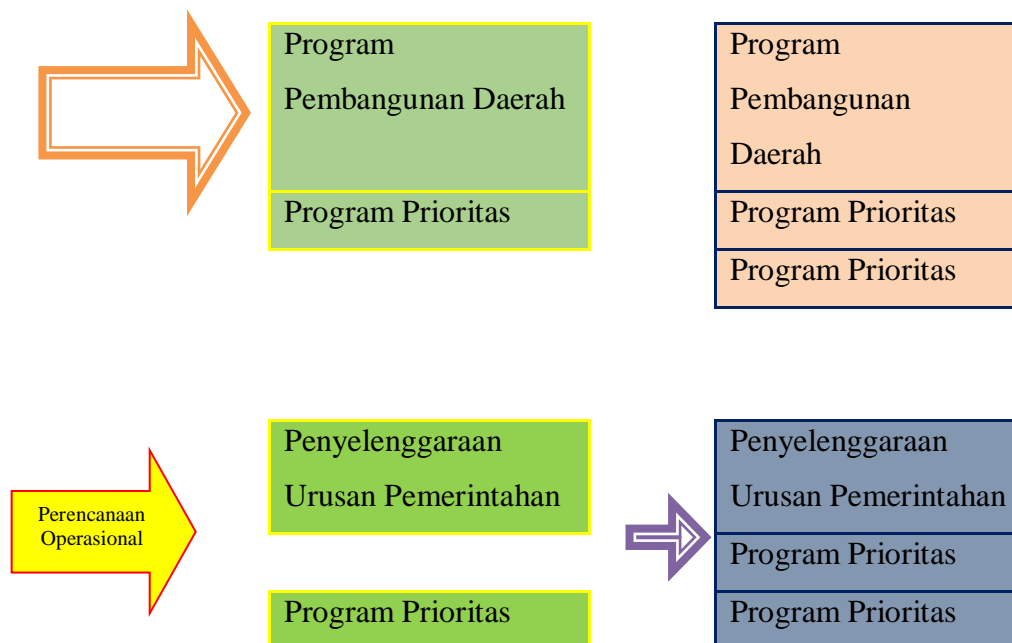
Program Pembangunan Daerah

Program Prioritas

Program Pembangunan Daerah

Program Prioritas

Program Prioritas

Perencanaan Operasional

Penyelenggaraan Urusan Pemerintahan

Program Prioritas

Penyelenggaraan Urusan Pemerintahan

Program Prioritas

Program Prioritas